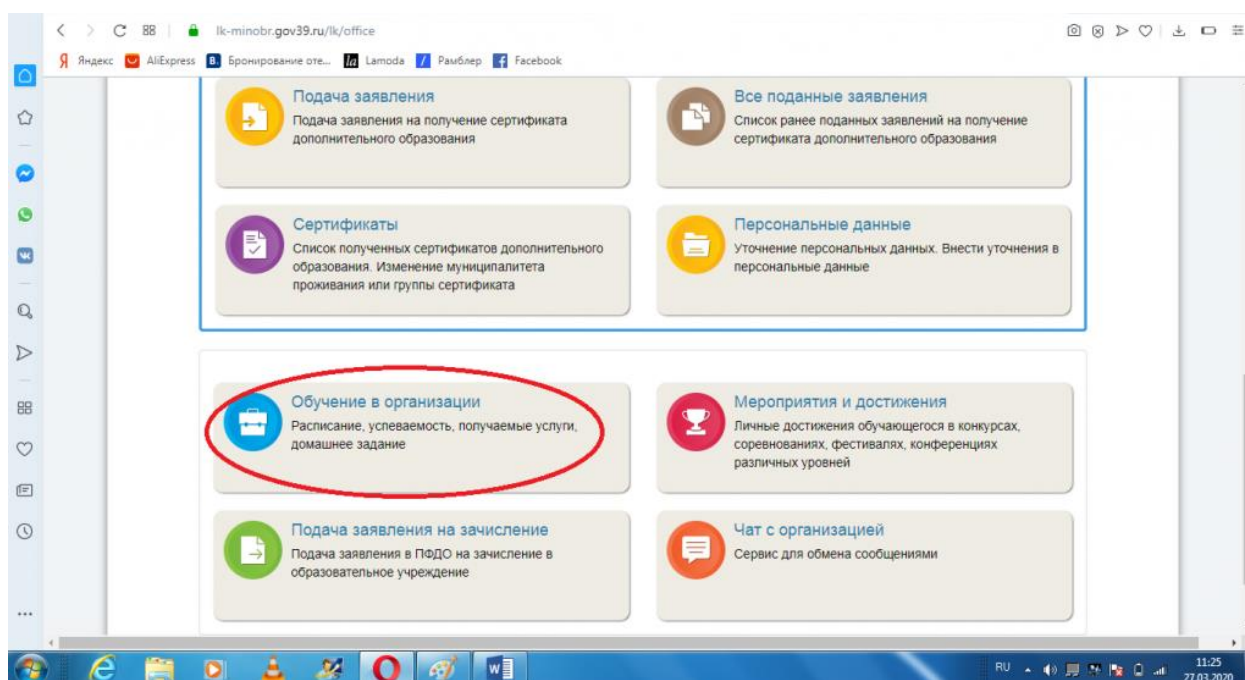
lk-minobr.gov39.ru/lk/office

Яндекс AliExpress Бронирование оте... Lamoda Рамблер Facebook

Подача заявления
Подача заявления на получение сертификата дополнительного образования

Все поданные заявления
Список ранее поданных заявлений на получение сертификата дополнительного образования

Сертификаты
Список полученных сертификатов дополнительного образования. Изменение муниципалитета проживания или группы сертификата

Персональные данные
Уточнение персональных данных. Внести уточнения в персональные данные

Обучение в организации
Расписание, успеваемость, получаемые услуги, домашнее задание

Мероприятия и достижения
Личные достижения обучающегося в конкурсах, соревнованиях, фестивалях, конференциях различных уровней

Подача заявления на зачисление
Подача заявления в ПФДО на зачисление в образовательное учреждение

Чат с организацией
Сервис для обмена сообщениями

RU 11:25 27.03.2020